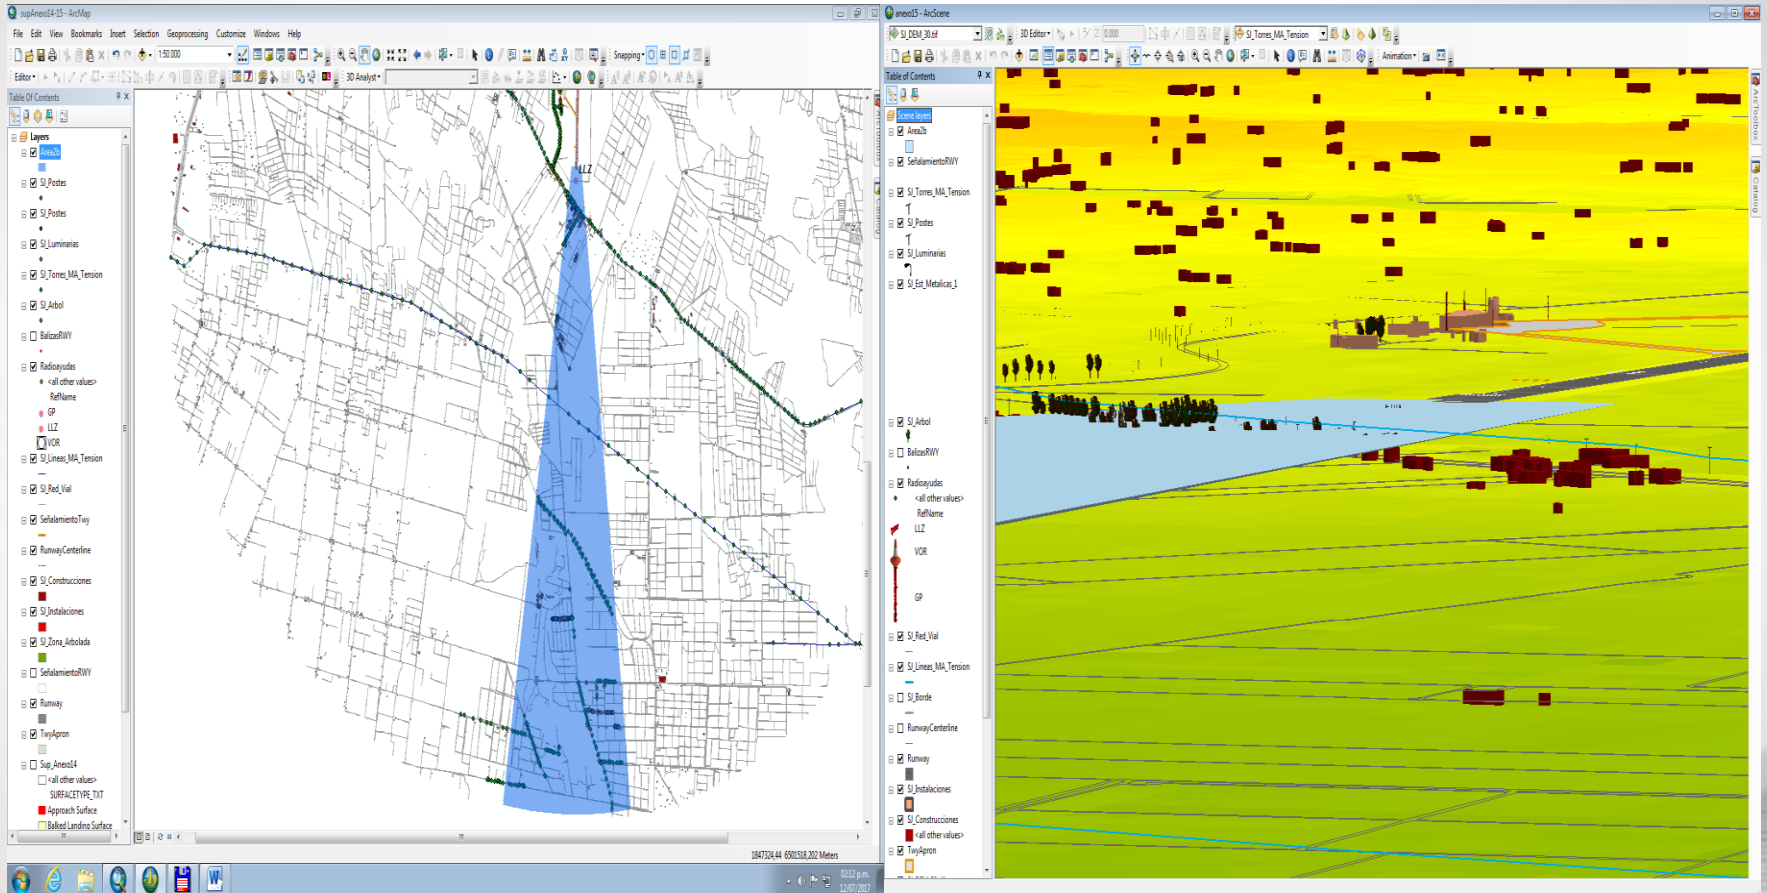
supAnexo14-15 - ArcMap

File Edit View Bookmarks Insert Selection Geoprocessing Customize Windows Help

1:50.000

Editor

3D Analyst

Snapping

Table Of Contents

Layers
Area2b
SI_Postes
SI_Postes
SI_Luminarias
SI_Torres_MA_Tension
SI_Arbol
BalizasRWY
Radioayudas
<all other values>
RefName
GP
LLZ
VOR
SI_Lineas_MA_Tension
SI_Red_Vial
SeñalamientoTwy
RunwayCenterline
SI_Construcciones
SI_Instalaciones
SI_Zona_Arbolada
SeñalamientoRWY
Runway
TwyApron
Sup_Anexo14
<all other values>
SURFACETYPE_TXT
Approach Surface
Balked Landing Surface

LLZ

1847324,44 6501518,202 Meters

anexo15 - ArcScene

SI_DEM_30.tif

3D Editor

0,000

SI_Torres_MA_Tension

Animation

Table Of Contents

Scene layers
Area2b
SeñalamientoRWY
SI_Torres_MA_Tension
SI_Postes
SI_Luminarias
SI_Est_Metalicas_1
SI_Arbol
BalizasRWY
Radioayudas
<all other values>
RefName
LLZ
VOR
GP
SI_Red_Vial
SI_Lineas_MA_Tension
SI_Borde
RunwayCenterline
Runway
SI_Instalaciones
SI_Construcciones
<all other values>
TwyApron

ArcToolbox
Catalog

02:12 p.m.
12/07/2017